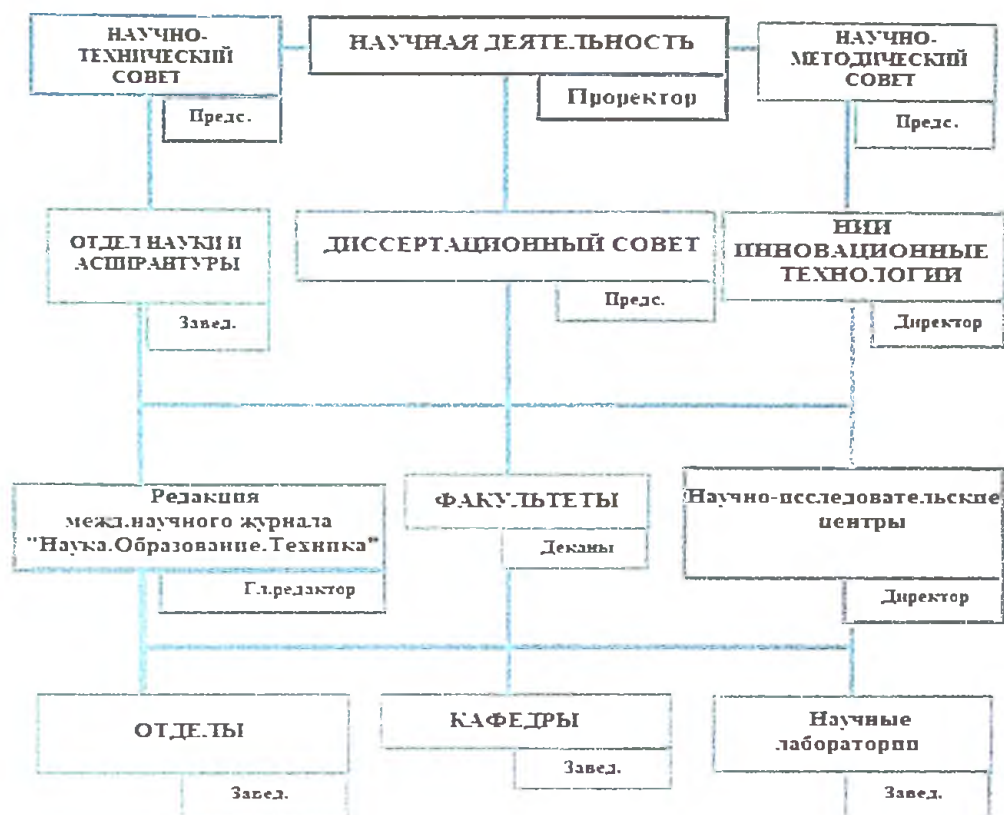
НАУЧНО-ТЕХНИЧЕСКИЙ СОВЕТ

Предс.

НАУЧНАЯ ДЕЯТЕЛЬНОСТЬ

Проректор

НАУЧНО-МЕТОДИЧЕСКИЙ СОВЕТ

Предс.

ОТДЕЛ НАУКИ И АСПИРАНТУРЫ

Завед.

ДИССЕРТАЦИОННЫЙ СОВЕТ

Предс.

НИИ ИННОВАЦИОННЫЕ ТЕХНОЛОГИИ

Директор

Редакция межд.научного журнала "Наука.Образование.Техника"

Гл.редактор

ФАКУЛЬТЕТЫ

Деканы

Научно-исследовательские центры

Директор

ОТДЕЛЫ

Завед.

КАФЕДРЫ

Завед.

Научные лаборатории

Завед.